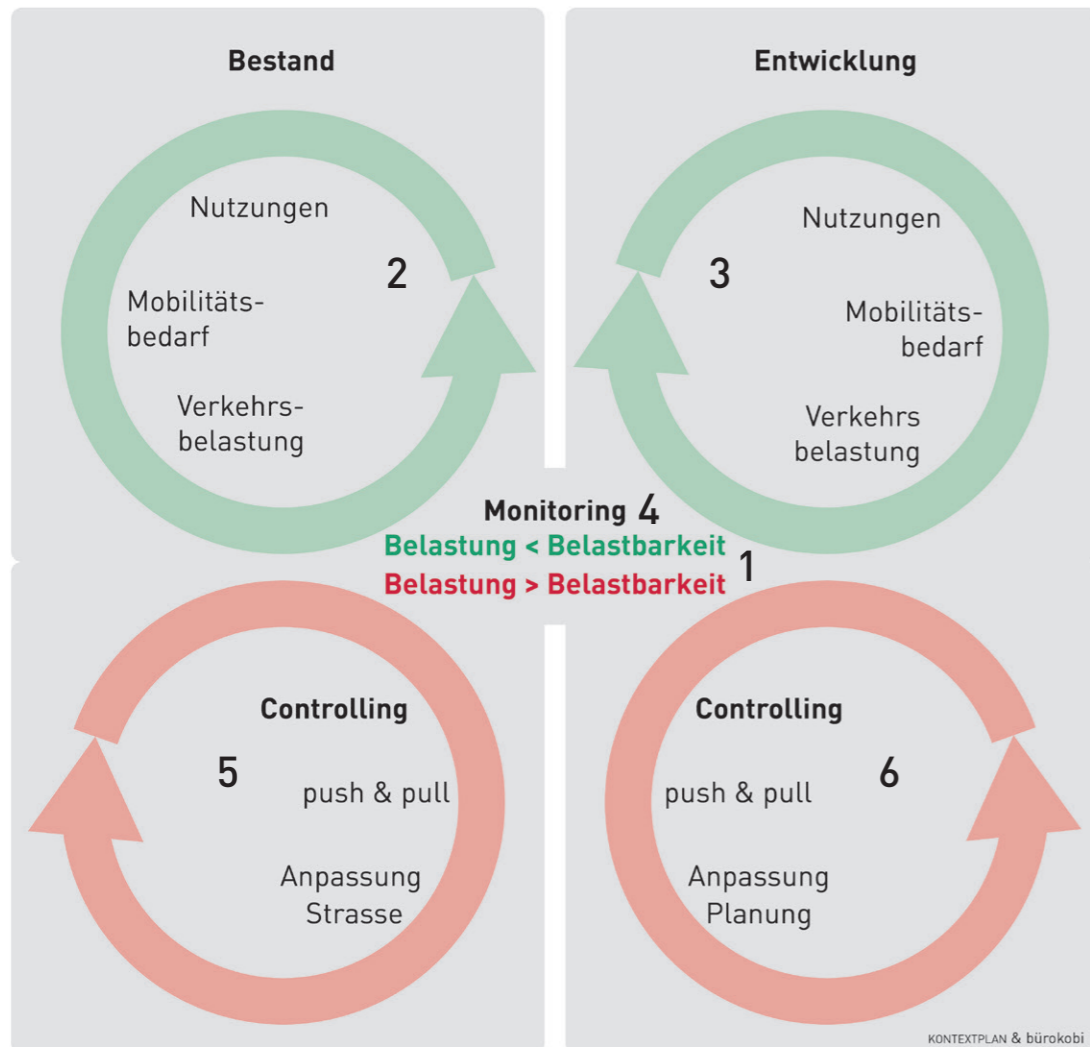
Bestand

Nutzungen

2

Mobilitätsbedarf

Verkehrsbelastung

Entwicklung

Nutzungen

3

Mobilitätsbedarf

Verkehrs belastung

Monitoring 4

Belastung < Belastbarkeit

Belastung > Belastbarkeit

1

Controlling

5

push & pull

Anpassung Strasse

Controlling

6

push & pull

Anpassung Planung

KONTEXTPLAN & bürokobi